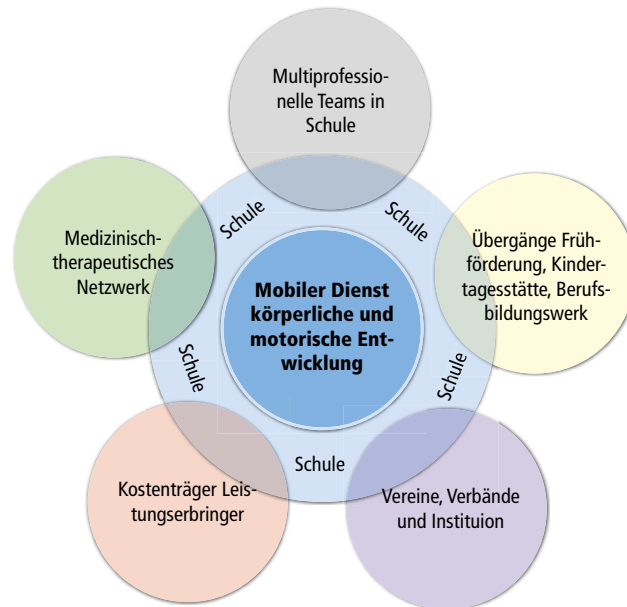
Multiprofessionelle Teams in Schule

Medizinisch-therapeutisches Netzwerk

Schule

Schule

Übergänge Frühförderung, Kindertagesstätte, Berufsbildungswerk

Mobiler Dienst körperliche und motorische Entwicklung

Schule

Schule

Schule

Kostenträger Leistungserbringer

Vereine, Verbände und Instituion